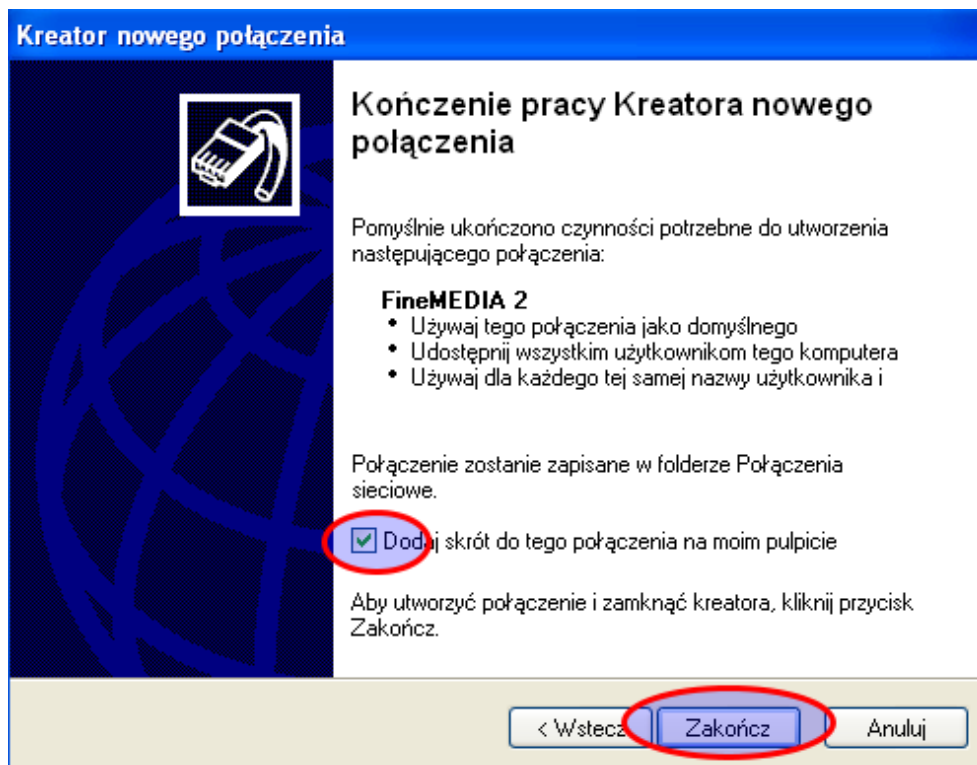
Kreator nowego połączenia

Kończenie pracy Kreatora nowego połączenia

Pomyślnie ukończono czynności potrzebne do utworzenia następującego połączenia:

FineMEDIA 2
• Używaj tego połączenia jako domyślnego
• Udostępnij wszystkim użytkownikom tego komputera
• Używaj dla każdego tej samej nazwy użytkownika i

Połączenie zostanie zapisane w folderze Połączenia sieciowe.

Dodaj skrót do tego połączenia na moim pulpicie

Aby utworzyć połączenie i zamknąć kreatora, kliknij przycisk Zakończ.

< Wstecz | Zakończ | Anuluj